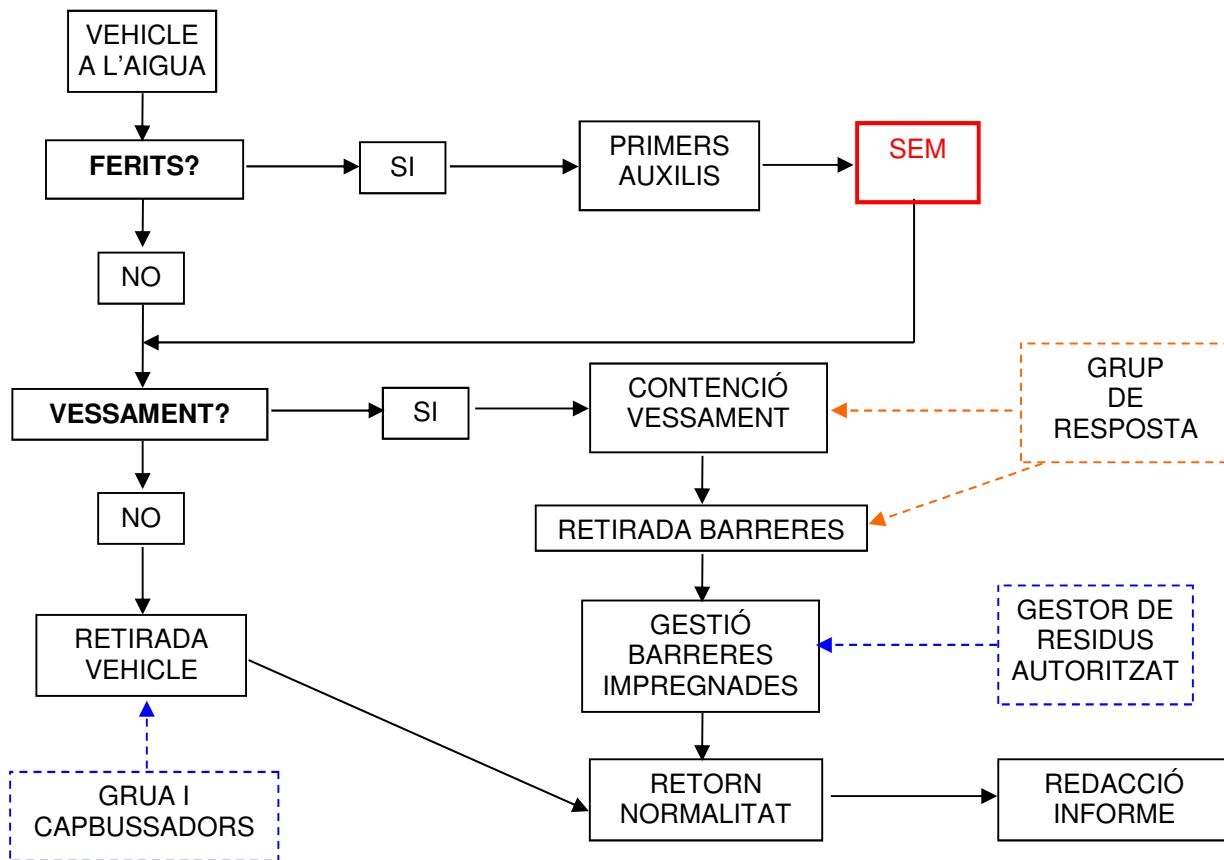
VEHICLE A L'AIGUA

FERITS?

SI

PRIMERS AUXILIS

SEM

NO

VESSAMENT?

SI

CONTENCIÓ VESSAMENT

GRUP DE RESPOSTA

NO

RETIRADA BARRERES

RETIRADA VEHICLE

GESTIÓ BARRERES IMPREGNADES

GESTOR DE RESIDUS AUTORITZAT

GRUA I CAPBUSSADORS

RETORN NORMALITAT

REDACCIÓ INFORME